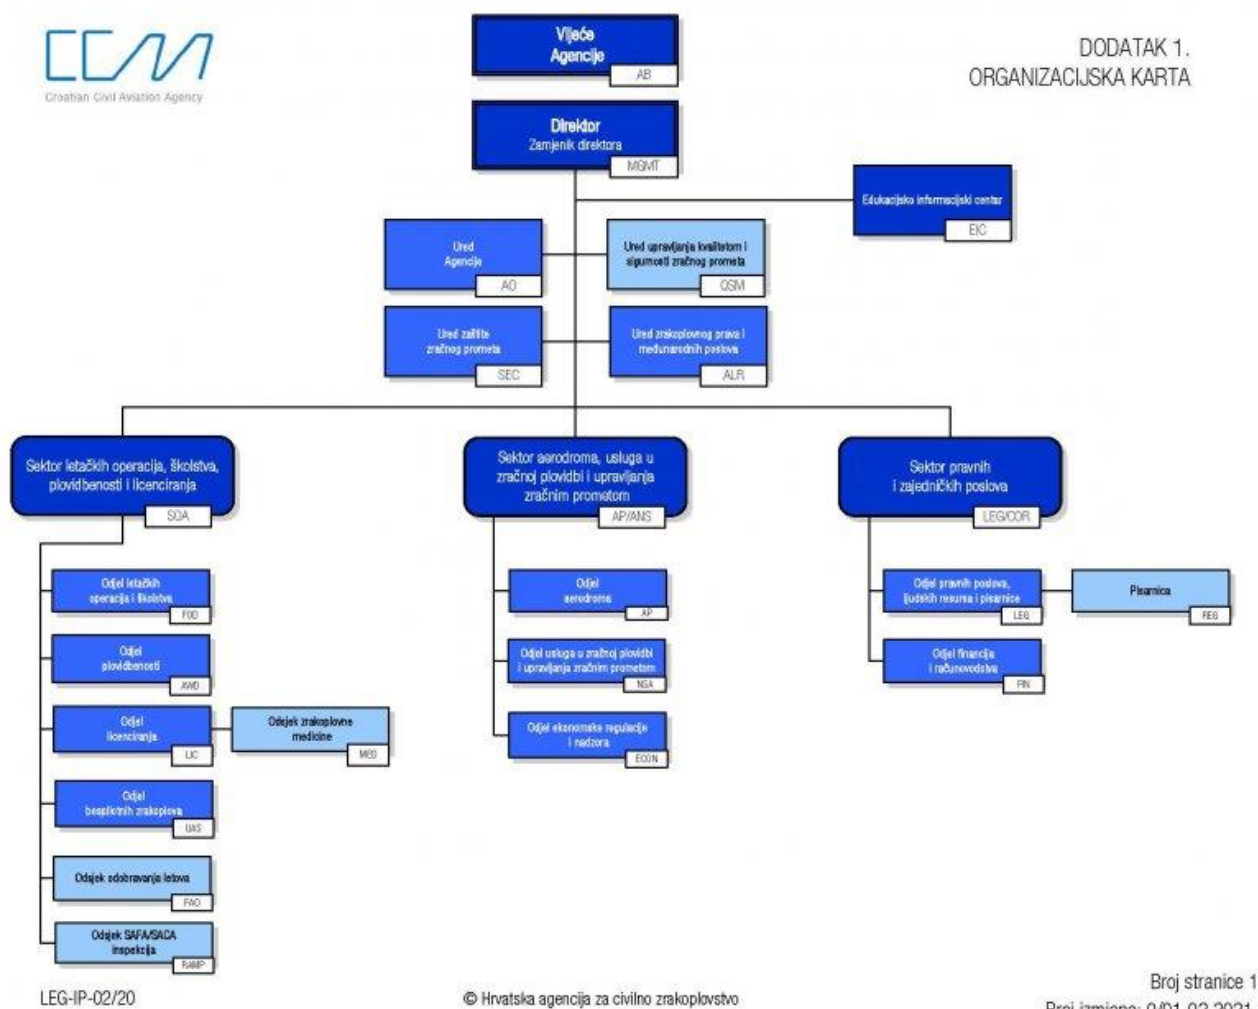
CCAA
Croatian Civil Aviation Agency

DODATAK 1.
ORGANIZACIJSKA KARTA

Vijeće Agencije
AB

Direktor
Zamjenik direktora
MGMT

Edukacijsko informacijski centar
EIC

Ured Agencije
AO

Ured upravljanja kvalitetom i sigurnosti zračnog prometa
QSM

Ured zaštite zračnog prometa
SEC

Ured zrakoplovnog prava i međunarodnih poslova
ALR

Sektor letačkih operacija, školstva, plovidbenosti i licenciranja
SOA

Sektor aerodroma, usluga u zračnoj plovidbi i upravljanja zračnim prometom
AP/ANS

Sektor pravnih i zajedničkih poslova
LEG/COR

Odjel letačkih operacija i školstva
FOD

Odjel plovidbenosti
AWD

Odjel licenciranja
LIC

Odjek zrakoplovne medicine
MED

Odjel bespilotnih zrakoplova
UAS

Odsjek odobravanja letova
FAO

Odsjek SAFA/SACA inspekcija
RAMP

Odjel aerodroma
AP

Odjel usluga u zračnoj plovidbi i upravljanja zračnim prometom
NSA

Odjel ekonomske regulacije i nadzora
ECON

Odjel pravnih poslova, ljudskih resursa i pisarnice
LEG

Pisarnica
REG

Odjel financija i računovodstva
FIN

LEG-IP-02/20

© Hrvatska agencija za civilno zrakoplovstvo

Broj stranice 1
Broj izmjene: 0/01.03.2021